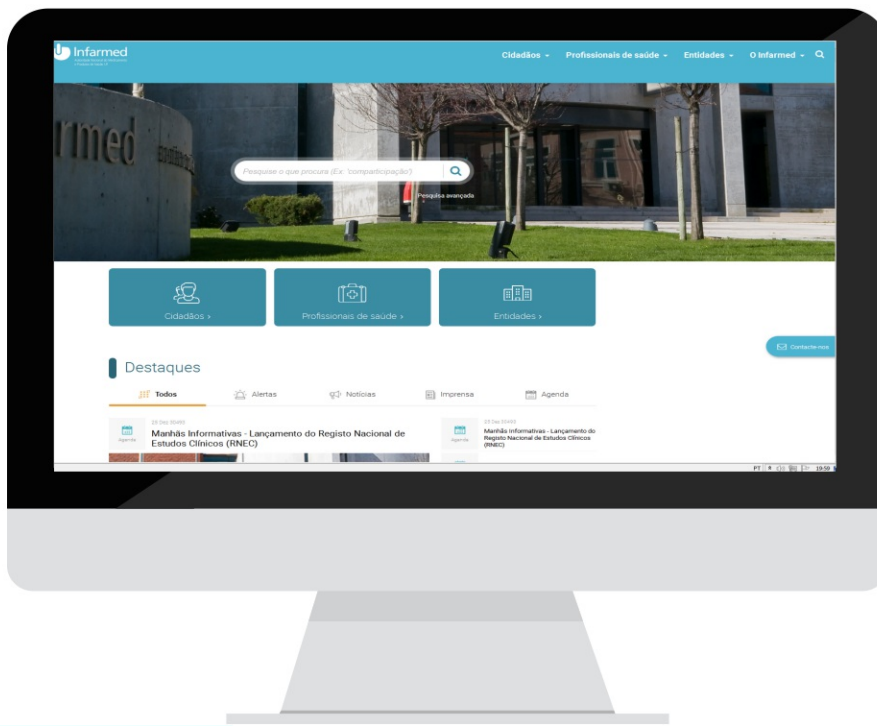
Infarmed
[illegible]

Cidadãos ⌄ Profissionais de saúde ⌄ Entidades ⌄ O Infarmed ⌄

rmed

Pesquise o que procura (Ex: 'comparticipação')

Pesquisa avançada

Cidadãos ›

Profissionais de saúde ›

Entidades ›

Contacte-nos

Destaques

Todos

Alertas

Notícias

Imprensa

Agenda

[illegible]

Agenda

Manhãs Informativas - Lançamento do Registo Nacional de Estudos Clínicos (RNEC)

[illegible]

Agenda

Manhãs Informativas - Lançamento do Registo Nacional de Estudos Clínicos (RNEC)

PT 19:59